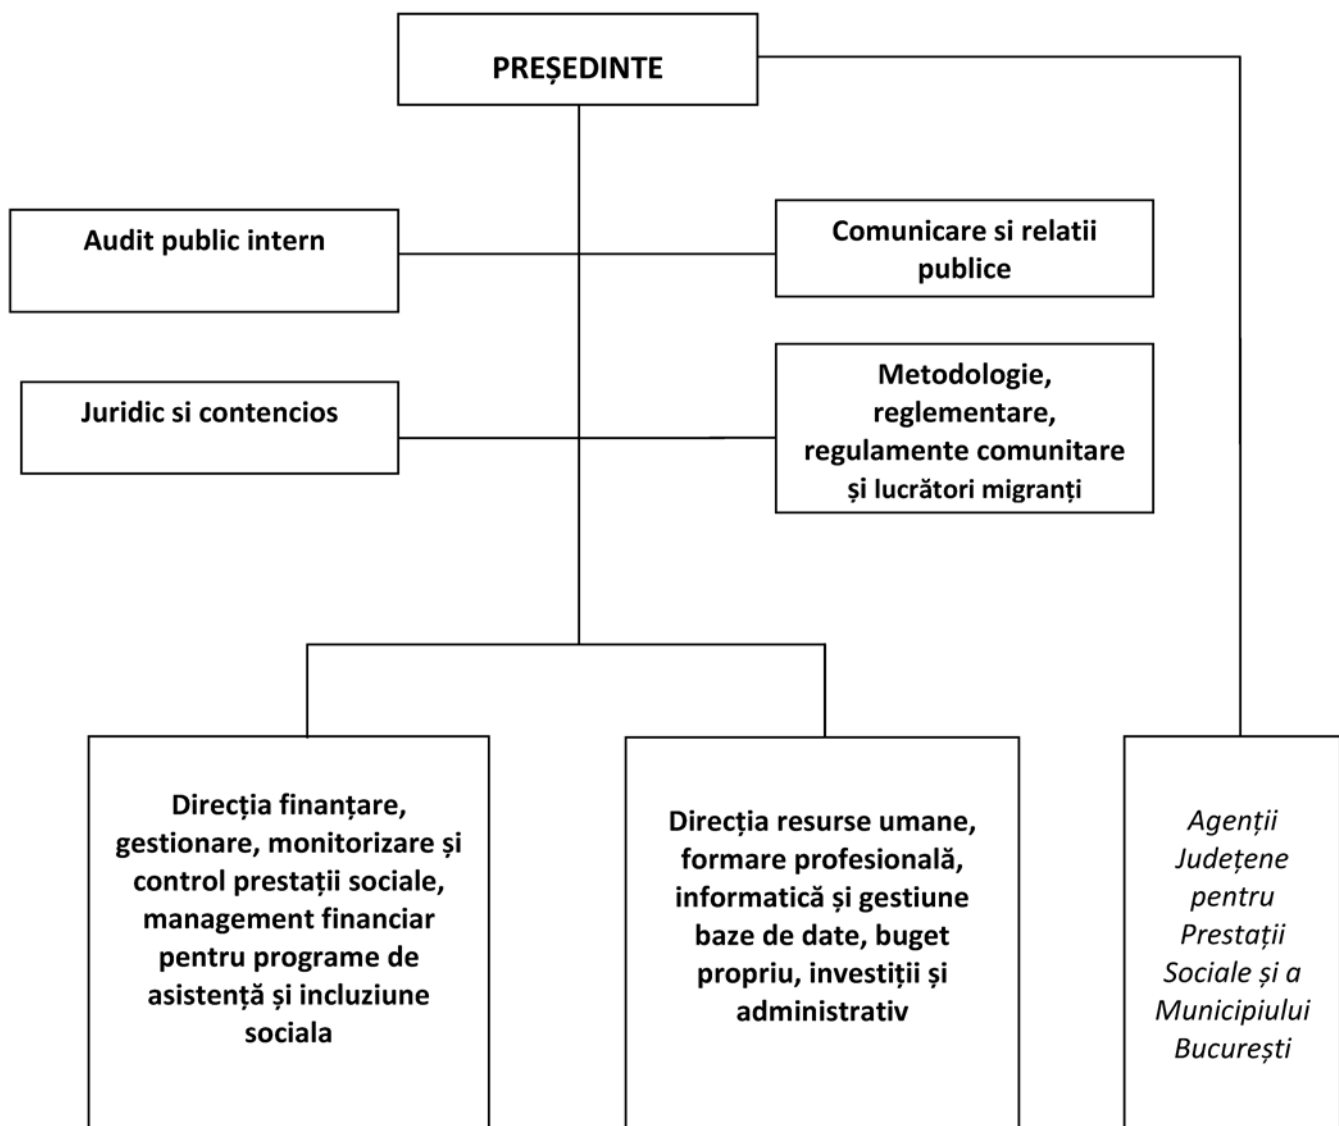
PREȘEDINTE

Audit public intern

Comunicare si relatii publice

Juridic si contencios

Metodologie, reglementare, regulamente comunitare și lucrători migranți

Direcția finanțare, gestionare, monitorizare și control prestații sociale, management financiar pentru programe de asistență și incluziune sociala

Direcția resurse umane, formare profesională, informatică și gestiune baze de date, buget propriu, investiții și administrativ

Agenții Județene pentru Prestații Sociale și a Municipiului București